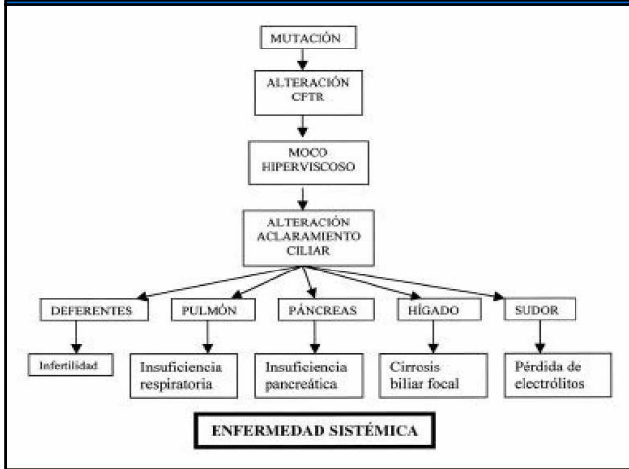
MUTACIÓN

ALTERACIÓN CFTR

MOCO HIPERVISCOSO

ALTERACIÓN ACLARAMIENTO CILIAR

DEFERENTES

Infertilidad

PULMÓN

Insuficiencia respiratoria

PÁNCREAS

Insuficiencia pancreática

HÍGADO

Cirrosis biliar focal

SUDOR

Pérdida de electrólitos

ENFERMEDAD SISTÉMICA